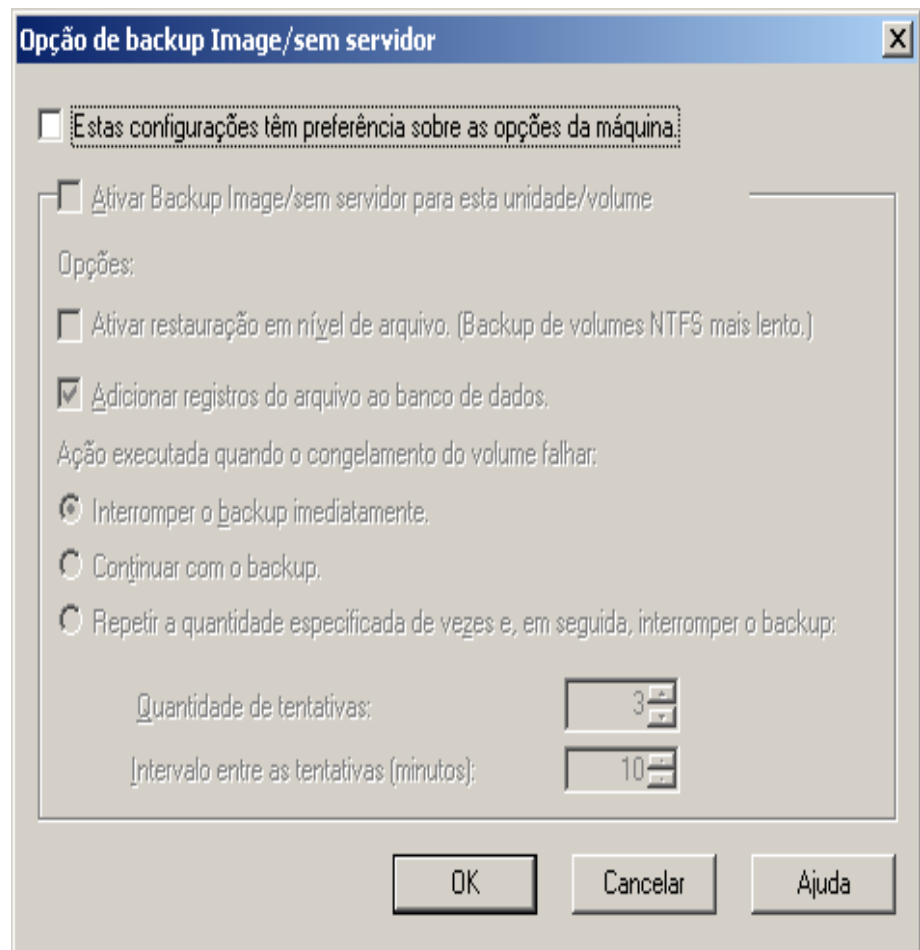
Opção de backup Image/sem servidor

X

Estas configurações têm preferência sobre as opções da máquina.

Ativar Backup Image/sem servidor para esta unidade/volume

Opções:

Ativar restauração em nível de arquivo. (Backup de volumes NTFS mais lento.)

Adicionar registros do arquivo ao banco de dados.

Ação executada quando o congelamento do volume falhar:

Interromper o backup imediatamente.

Continuar com o backup.

Repetir a quantidade especificada de vezes e, em seguida, interromper o backup:

Quantidade de tentativas: 3

Intervalo entre as tentativas (minutos): 10

OK

Cancelar

Ajuda